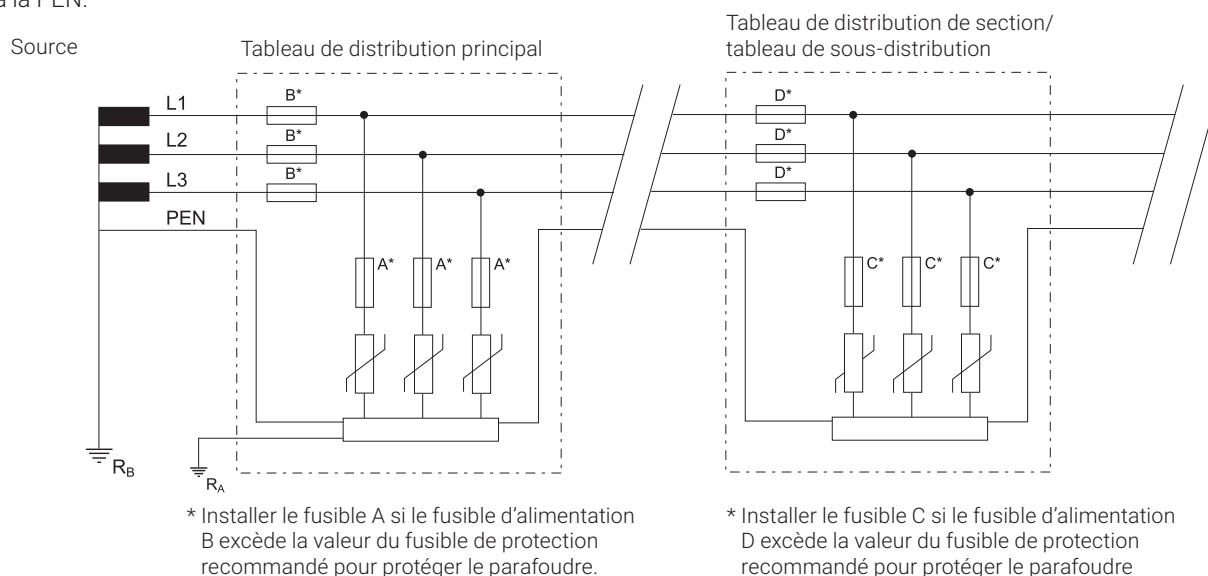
à la PEN.

Source

Tableau de distribution principal

Tableau de distribution de section/ tableau de sous-distribution

L1

L2

L3

PEN

B*

B*

B*

A*

A*

A*

D*

D*

D*

C*

C*

C*

$R_B$

$R_A$

* Installer le fusible A si le fusible d'alimentation B excède la valeur du fusible de protection recommandé pour protéger le parafoudre.

* Installer le fusible C si le fusible d'alimentation D excède la valeur du fusible de protection recommandé pour protéger le parafoudre